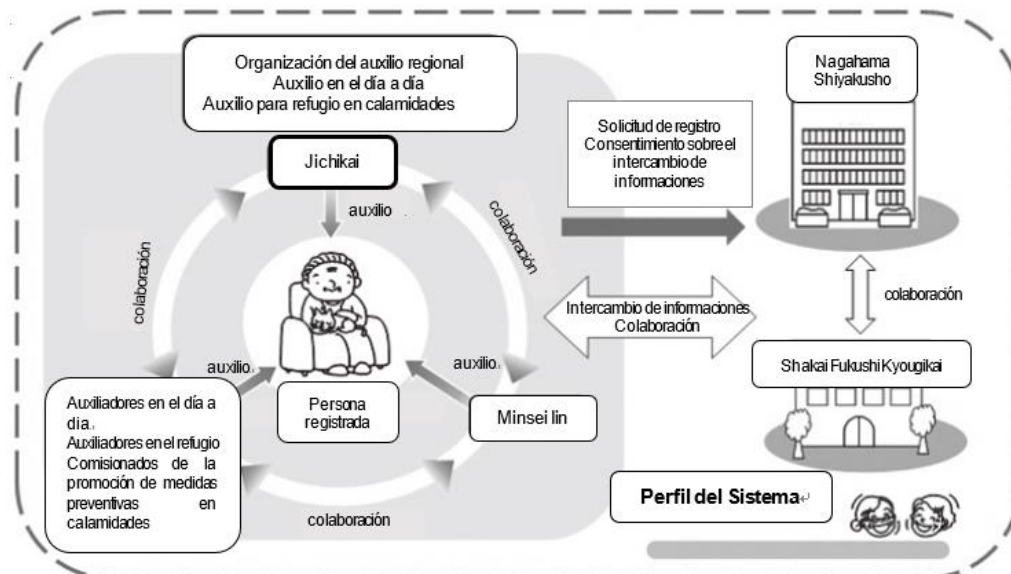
Organización del auxilio regional
Auxilio en el día a día
Auxilio para refugio en calamidades

Jichikai

auxilio

colaboración

colaboración

Persona registrada

auxilio

auxilio

Auxiliadores en el día a dia
Auxiliadores en el refugio
Comisionados de la promoción de medidas preventivas en calamidades

Minsei Iin

colaboración

Solicitud de registro
Consentimiento sobre el intercambio de informaciones

Nagahama Shiyakusho

colaboración

Intercambio de informaciones
Colaboración

Shakai Fukushi Kyougikai

Perfil del Sistema